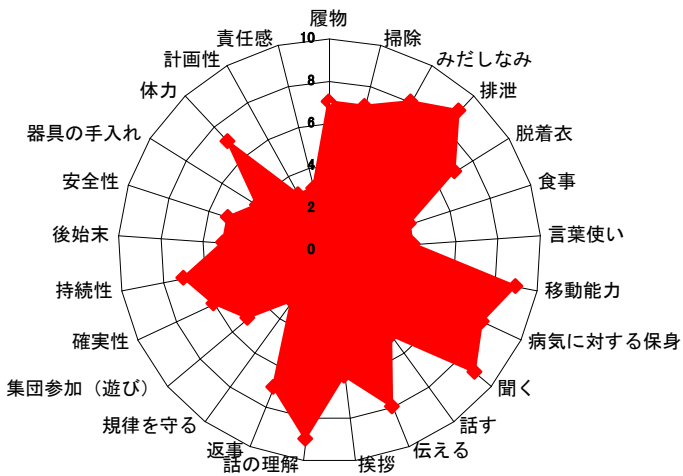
履物
掃除
みだしなみ
排泄
脱着衣
食事
言葉使い
移動能力
病気に対する保身
聞く
話す
伝える
挨拶
話の理解
返事
規律を守る
集団参加（遊び）
確実性
持続性
後始末
安全性
器具の手入れ
体力
計画性
責任感
10
8
6
4
2
0